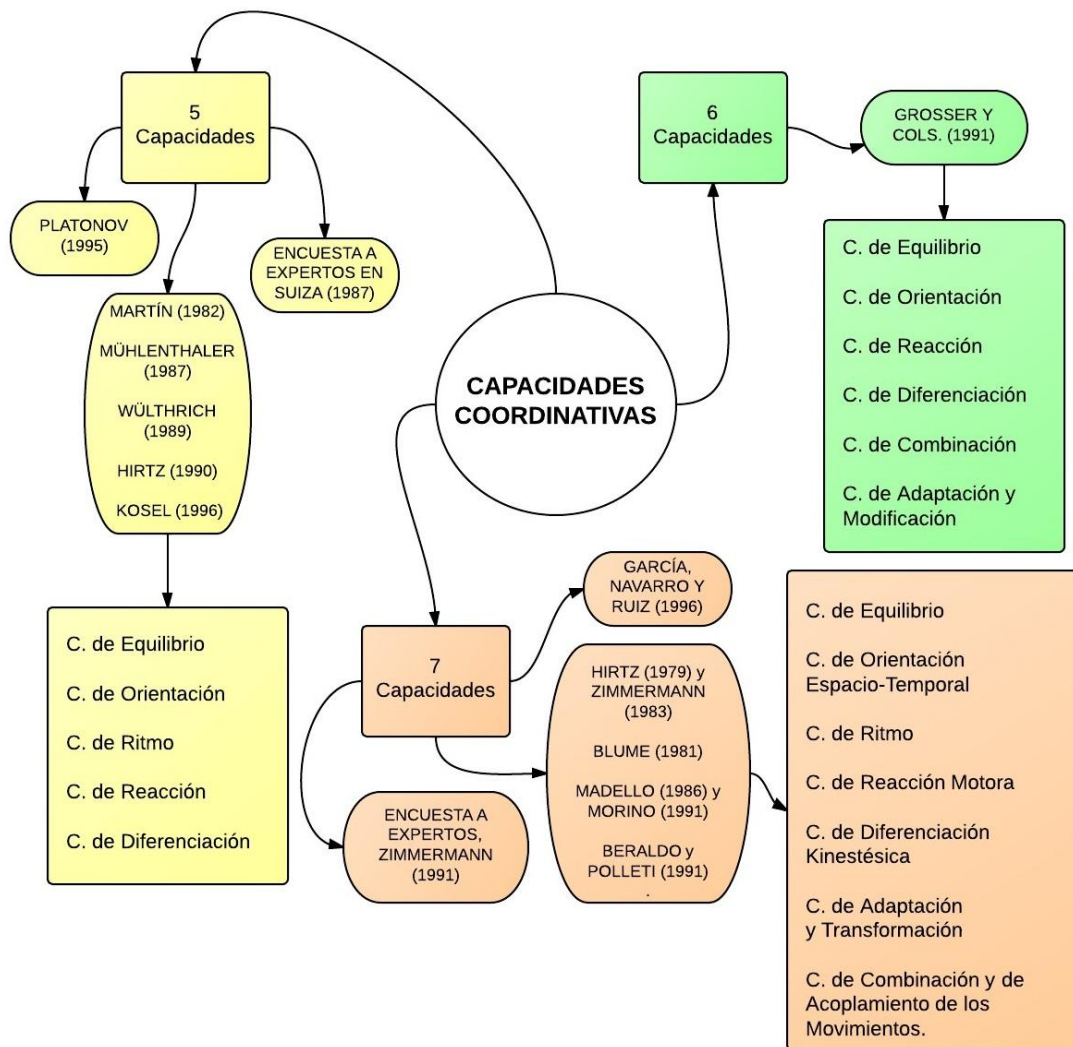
5
Capacidades

PLATONOV (1995)

ENCUESTA A EXPERTOS EN SUIZA (1987)

MARTÍN (1982)

MÜHLENTHALER (1987)

WÜLTHRICH (1989)

HIRTZ (1990)

KOSEL (1996)

C. de Equilibrio

C. de Orientación

C. de Ritmo

C. de Reacción

C. de Diferenciación

CAPACIDADES COORDINATIVAS

6
Capacidades

GROSSER Y COLS. (1991)

C. de Equilibrio

C. de Orientación

C. de Reacción

C. de Diferenciación

C. de Combinación

C. de Adaptación y Modificación

7
Capacidades

GARCÍA, NAVARRO Y RUIZ (1996)

HIRTZ (1979) y ZIMMERMANN (1983)

BLUME (1981)

MADELLO (1986) y MORINO (1991)

BERALDO y POLLETI (1991)

ENCUESTA A EXPERTOS, ZIMMERMANN (1991)

C. de Equilibrio

C. de Orientación Espacio-Temporal

C. de Ritmo

C. de Reacción Motora

C. de Diferenciación Kinestésica

C. de Adaptación y Transformación

C. de Combinación y de Acoplamiento de los Movimientos.